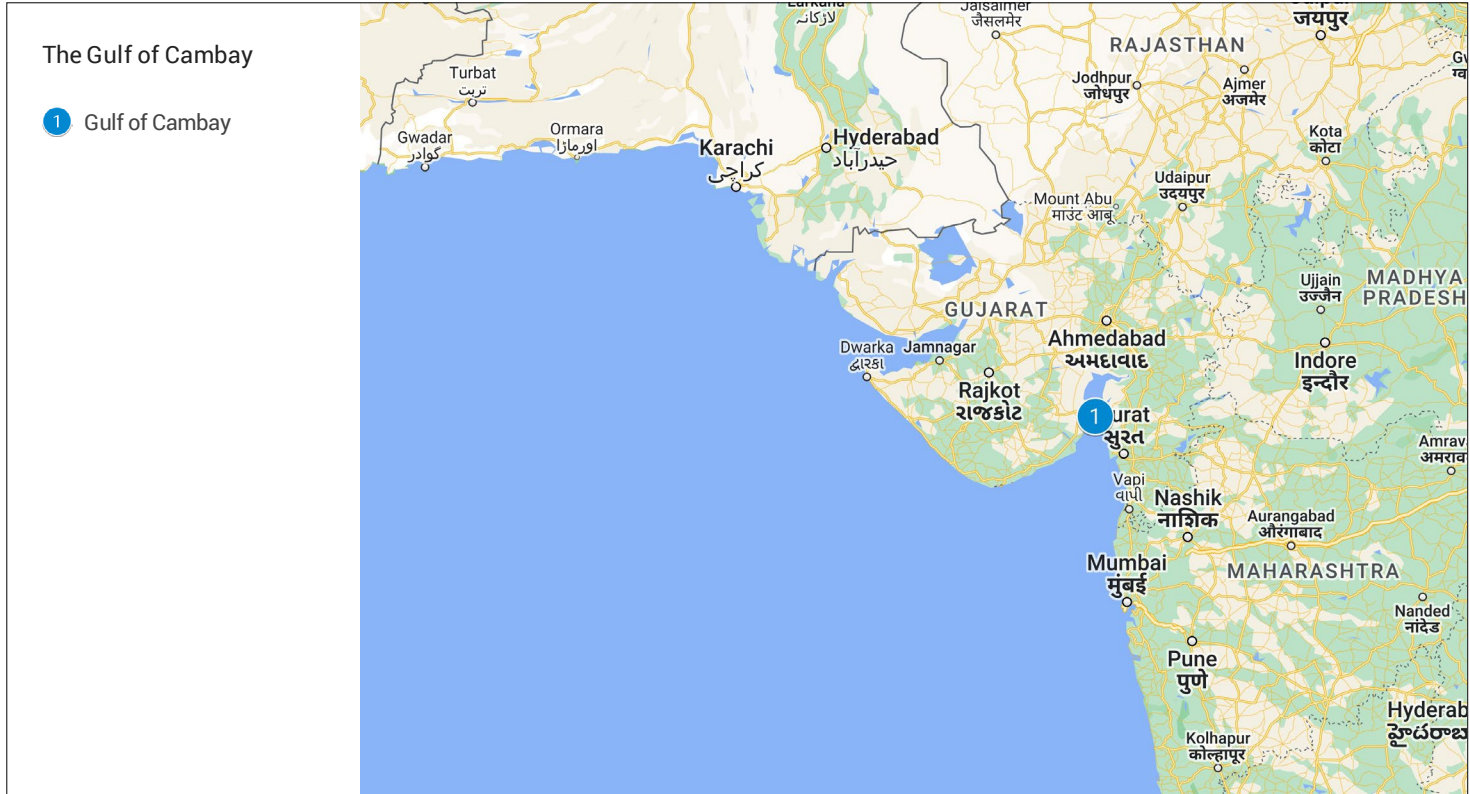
The Gulf of Cambay

1 Gulf of Cambay

Larkana
لاڑکانہ
Jaisalmer
जैसलमेर
जयपुर
RAJASTHAN
Turbat
تربت
Jodhpur
जोधपुर
Ajmer
अजमेर
Gwadar
گوادر
Ormara
اورماڑا
Karachi
کراچی
Hyderabad
حیدرآباد
Kota
कोटा
Udaipur
उदयपुर
Mount Abu
माउंट आबू
Ujjain
उज्जैन
MADHYA
PRADESH
GUJARAT
Ahmedabad
અમદાવાદ
Dwarka
દ્વારકા
Jamnagar
Rajkot
રાજકોટ
Indore
इन्दौर
1
urat
સુરત
Amrav
अमराव
Vapi
વાપી
Nashik
नाशिक
Aurangabad
औरंगाबाद
Mumbai
मुंबई
MAHARASHTRA
Nanded
नांदेड
Pune
पुणे
Hyderab
హైదరాబ
Kolhapur
कोल्हापूर